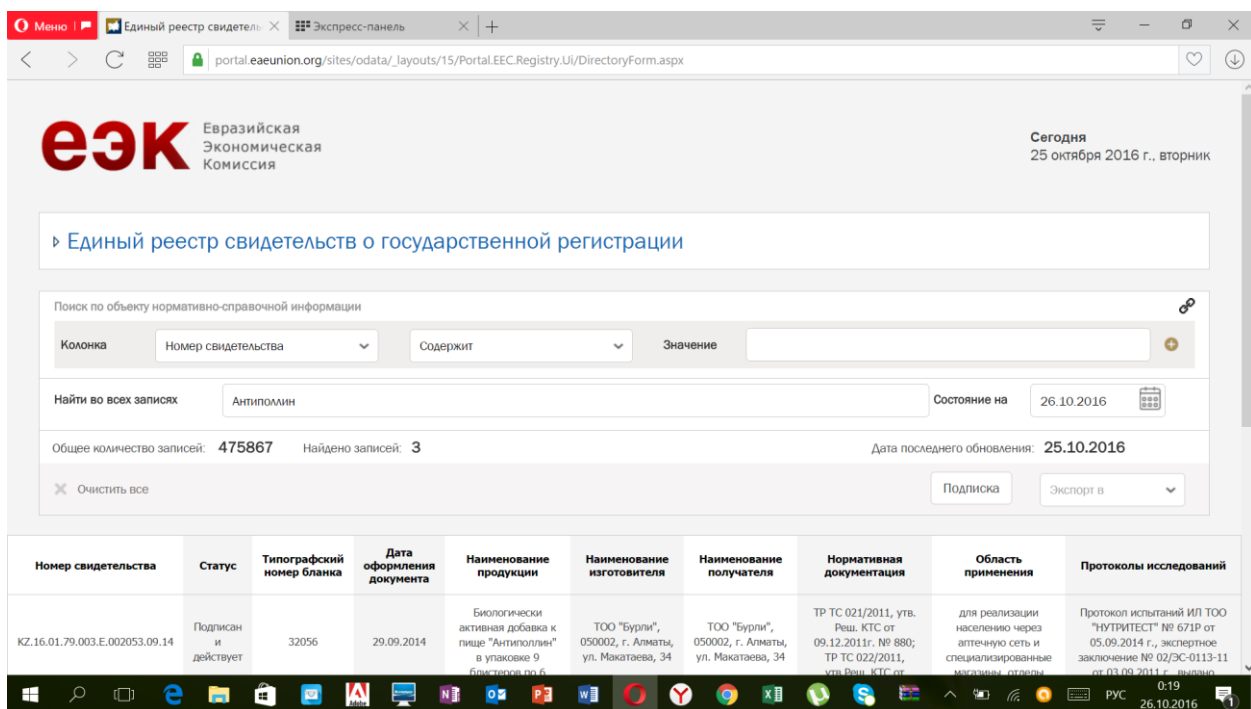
Меню | Единый реестр свидетель × | Экспресс-панель × | +

portal.eaeunion.org/sites/odata/_layouts/15/Portal.EEC.Registry.Ui/DirectoryForm.aspx

еэк Евразийская Экономическая Комиссия

Сегодня
25 октября 2016 г., вторник

Единый реестр свидетельств о государственной регистрации

Поиск по объекту нормативно-справочной информации

Колонка | Номер свидетельства | Содержит | Значение

Найти во всех записях | Антиполлин | Состояние на | 26.10.2016

Общее количество записей: 475867 Найдено записей: 3 Дата последнего обновления: 25.10.2016

Очистить все | Подписка | Экспорт в

| Номер свидетельства | Статус | Типографский номер бланка | Дата оформления документа | Наименование продукции | Наименование изготовителя | Наименование получателя | Нормативная документация | Область применения | Протоколы исследований |
|---|---|---|---|---|---|---|---|---|---|
| KZ.16.01.79.003.E.002053.09.14 | Подписан и действует | 32056 | 29.09.2014 | Биологически активная добавка к пище "Антиполлин" в упаковке 9 блистеров по 6 | ТОО "Бурли", 050002, г. Алматы, ул. Макатаева, 34 | ТОО "Бурли", 050002, г. Алматы, ул. Макатаева, 34 | ТР ТС 021/2011, утв. Реш. КТС от 09.12.2011г. № 880; ТР ТС 022/2011, утв.Реш. КТС от | для реализации населению через аптечную сеть и специализированные магазины, отделы | Протокол испытаний ИЛ ТОО "НУТРИТЕСТ" № 671Р от 05.09.2014 г., экспертное заключение № 02/ЭС-0113-11 от 03.09.2011 г., выдано |

РУС 0:19 26.10.2016